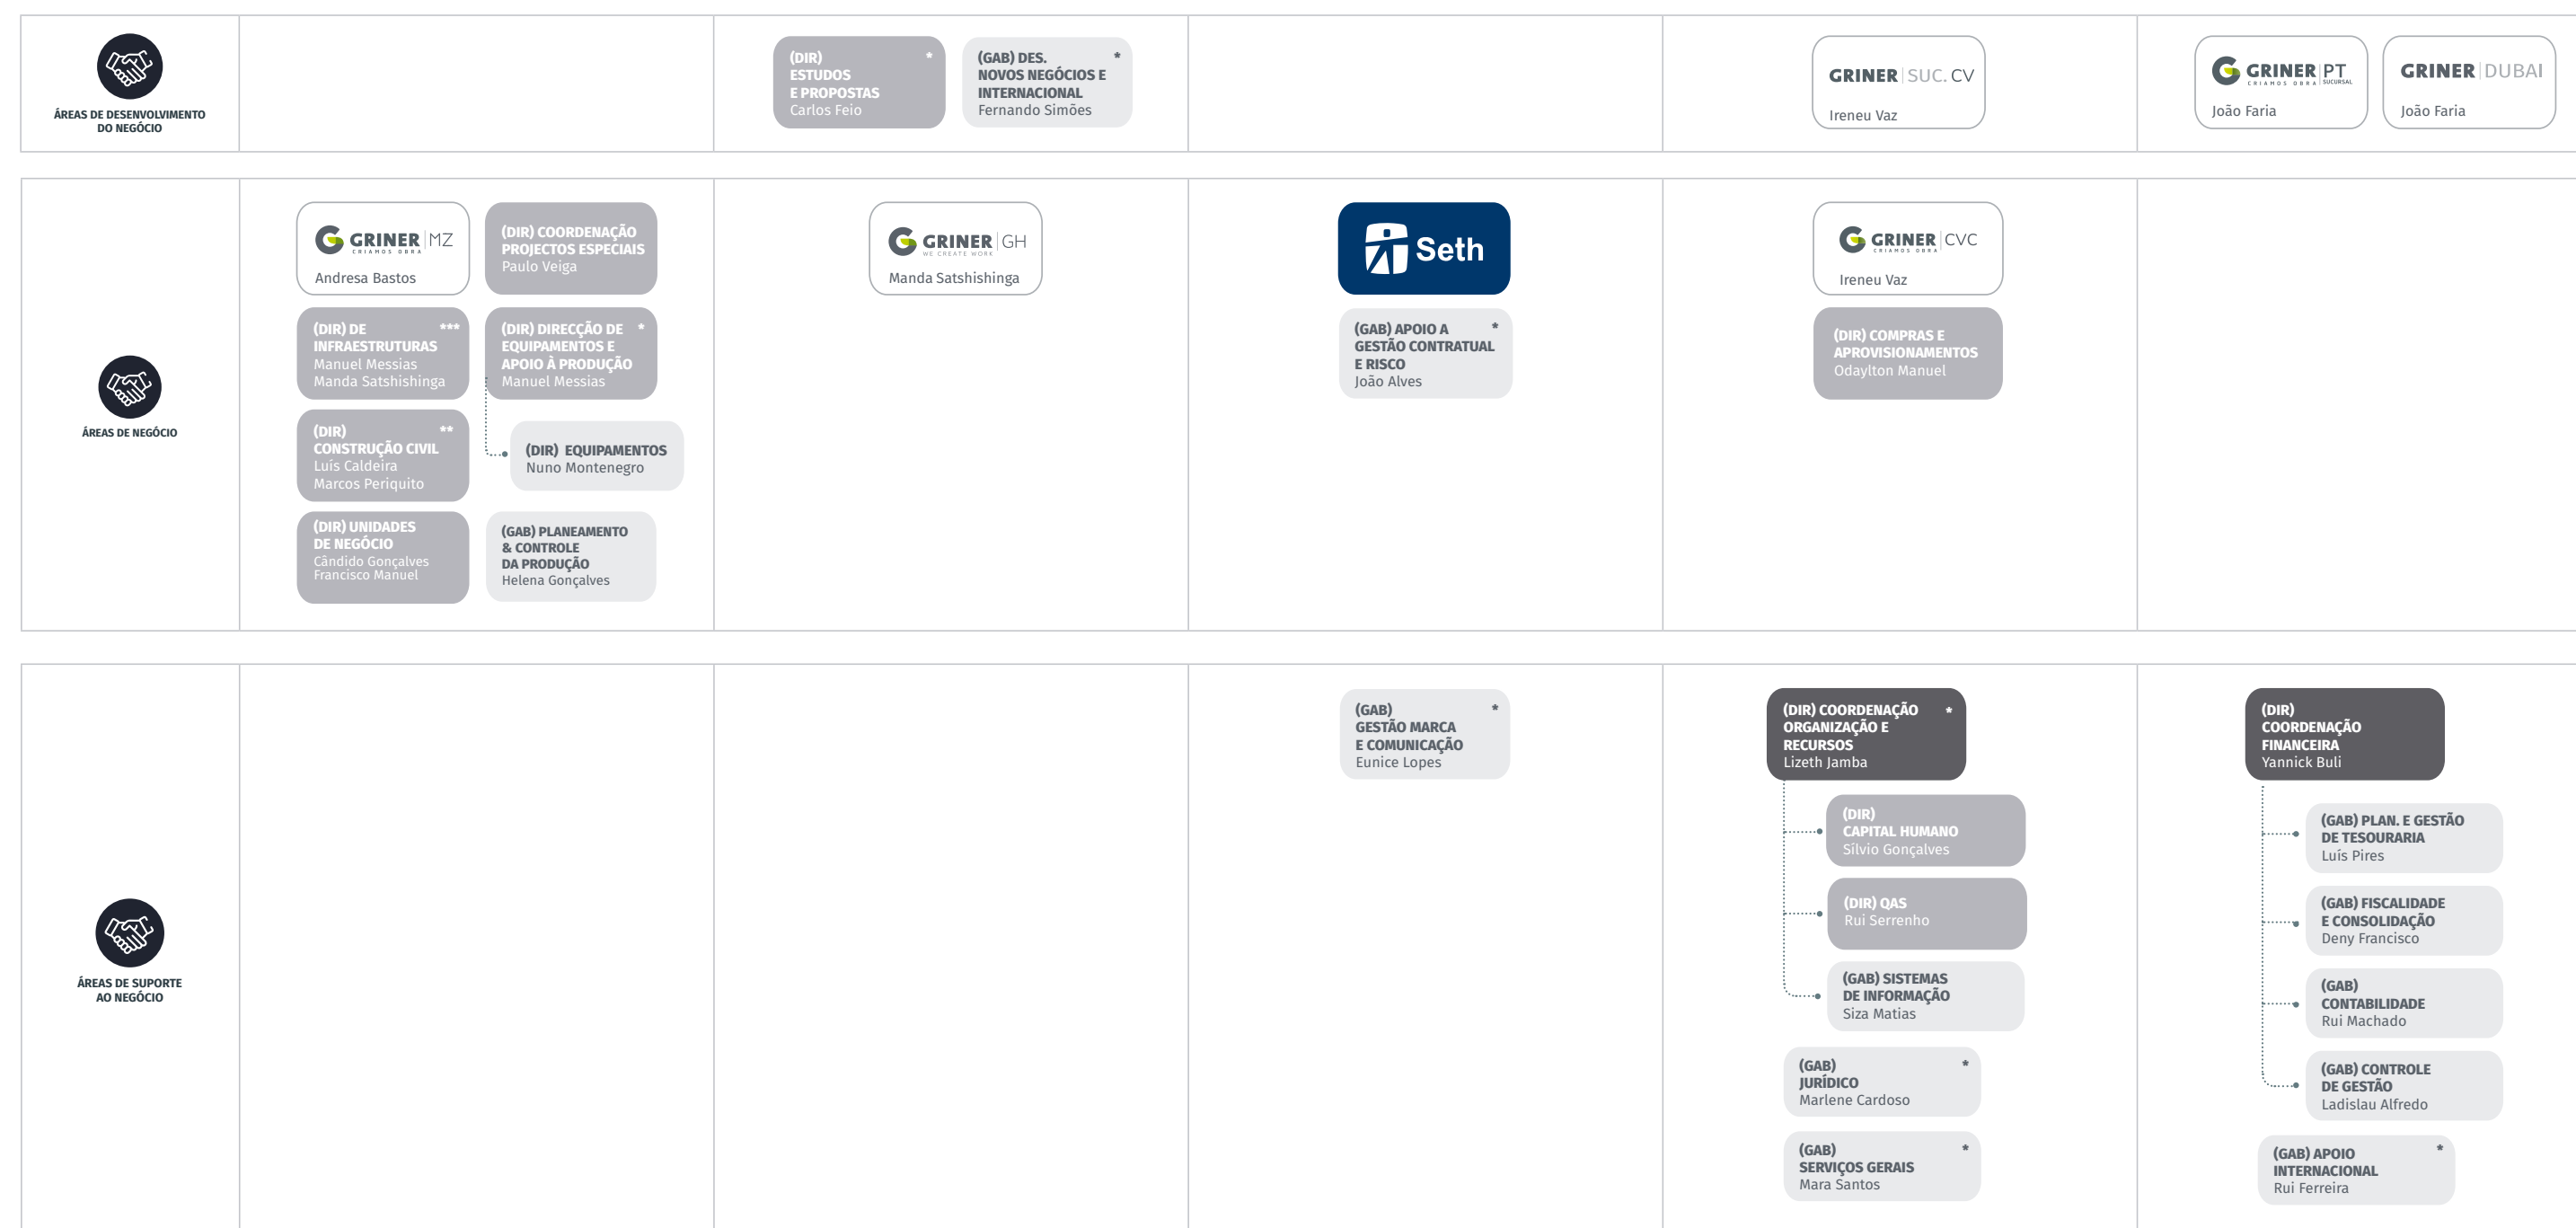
ÁREAS DE DESENVOLVIMENTO DO NEGÓCIO

(DIR) ESTUDOS E PROPOSTAS * Carlos Feio

(GAB) DES. NOVOS NEGÓCIOS E INTERNACIONAL * Fernando Simões

GRINER | SUC. CV
Ireneu Vaz

GRINER | PT CRIAMOS OBRA SUCURSAL
João Faria

GRINER | DUBAI
João Faria

ÁREAS DE NEGÓCIO

GRINER | MZ CRIAMOS OBRA
Andresa Bastos

(DIR) COORDENAÇÃO PROJECTOS ESPECIAIS Paulo Veiga

(DIR) DE INFRAESTRUTURAS *** Manuel Messias Manda Satshishinga

(DIR) DIRECÇÃO DE EQUIPAMENTOS E APOIO À PRODUÇÃO * Manuel Messias

(DIR) CONSTRUÇÃO CIVIL ** Luís Caldeira Marcos Periquito

(DIR) EQUIPAMENTOS Nuno Montenegro

(DIR) UNIDADES DE NEGÓCIO Cândido Gonçalves Francisco Manuel

(GAB) PLANEAMENTO & CONTROLE DA PRODUÇÃO Helena Gonçalves

GRINER | GH WE CREATE WORK
Manda Satshishinga

Seth

(GAB) APOIO A GESTÃO CONTRATUAL E RISCO * João Alves

GRINER | CVC CRIAMOS OBRA
Ireneu Vaz

(DIR) COMPRAS E APROVISIONAMENTOS Odaylton Manuel

ÁREAS DE SUPORTE AO NEGÓCIO

(GAB) GESTÃO MARCA E COMUNICAÇÃO * Eunice Lopes

(DIR) COORDENAÇÃO ORGANIZAÇÃO E RECURSOS * Lizeth Jamba

(DIR) CAPITAL HUMANO Sílvio Gonçalves

(DIR) QAS Rui Serrenho

(GAB) SISTEMAS DE INFORMAÇÃO Siza Matias

(GAB) JURÍDICO * Marlene Cardoso

(GAB) SERVIÇOS GERAIS * Mara Santos

(DIR) COORDENAÇÃO FINANCEIRA Yannick Buli

(GAB) PLAN. E GESTÃO DE TESOURARIA Luís Pires

(GAB) FISCALIDADE E CONSOLIDAÇÃO Deny Francisco

(GAB) CONTABILIDADE Rui Machado

(GAB) CONTROLE DE GESTÃO Ladislau Alfredo

(GAB) APOIO INTERNACIONAL * Rui Ferreira